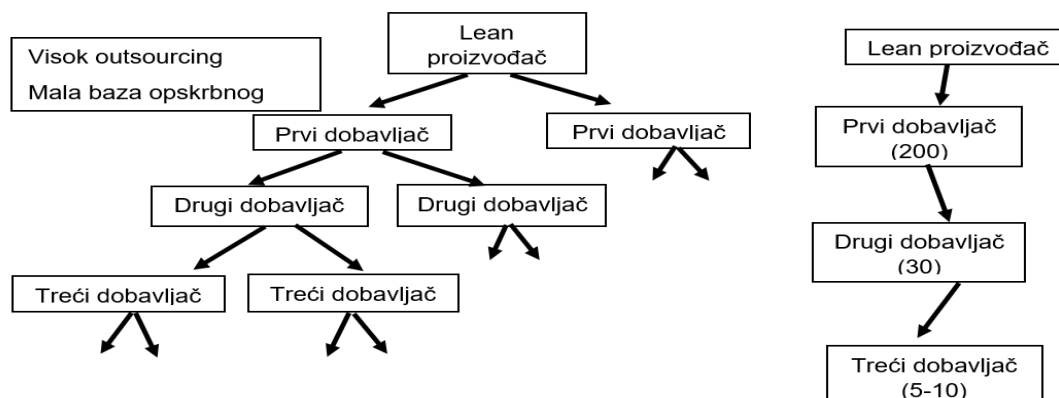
Visok outsourcing
Mala baza opskrbnog

Lean proizvođač

Prvi dobavljač

Prvi dobavljač

Drugi dobavljač

Drugi dobavljač

Treći dobavljač

Treći dobavljač

Lean proizvođač

Prvi dobavljač (200)

Drugi dobavljač (30)

Treći dobavljač (5-10)